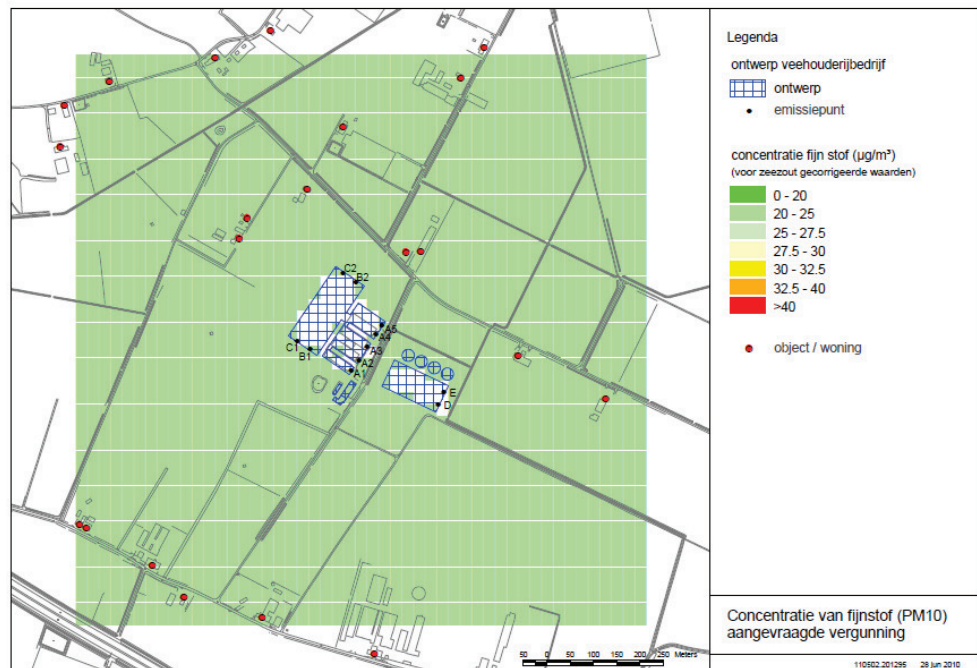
C2
B2
C1
B1
A5
A4
A3
A2
A1
E
D

Legenda

ontwerp veehouderijbedrijf

ontwerp

emissiepunt

concentratie fijn stof (µg/m³)
(voor zeezout gecorrigeerde waarden)

0 - 20
20 - 25
25 - 27.5
27.5 - 30
30 - 32.5
32.5 - 40
>40

object / woning

50 0 50 100 150 200 250 Meters

Concentratie van fijnstof (PM10)
aangevraagde vergunning

110502.201295 28 jun 2010